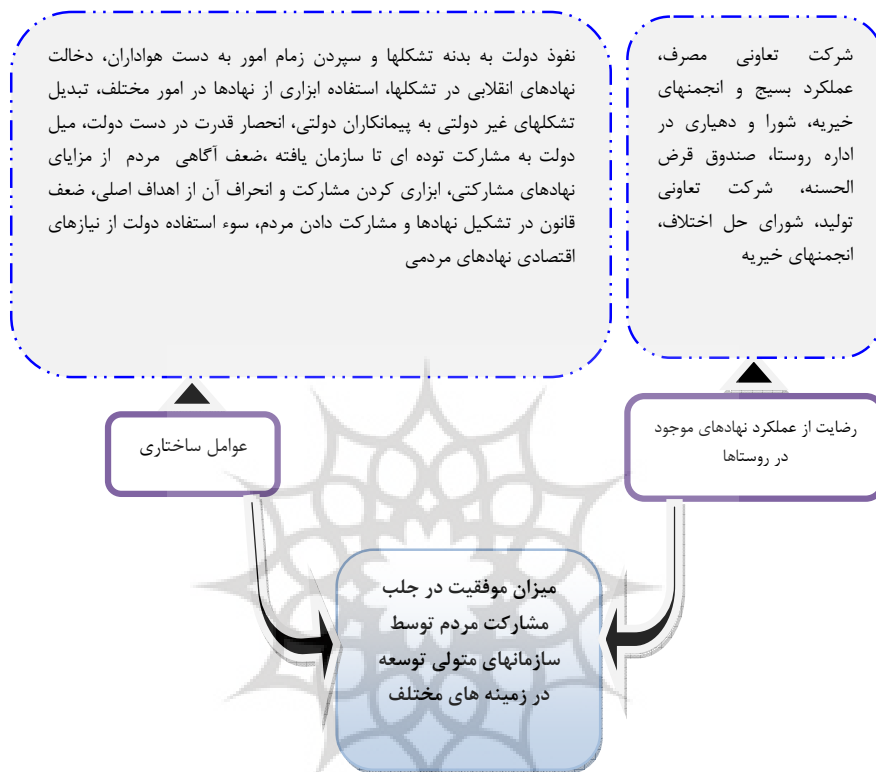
شرکت تعاونی مصرف، عملکرد بسیج و انجمنهای خیریه، شورا و دهیاری در اداره روستا، صندوق قرض الحسنه، شرکت تعاونی تولید، شورای حل اختلاف، انجمنهای خیریه

نفوذ دولت به بدنه تشکلها و سپردن زمام امور به دست هواداران، دخالت نهادهای انقلابی در تشکلها، استفاده ابزاری از نهادها در امور مختلف، تبدیل تشکلهای غیر دولتی به پیمانکاران دولتی، انحصار قدرت در دست دولت، میل دولت به مشارکت توده ای تا سازمان یافته ،ضعف آگاهی مردم از مزایای نهادهای مشارکتی، ابزاری کردن مشارکت و انحراف آن از اهداف اصلی، ضعف قانون در تشکیل نهادها و مشارکت دادن مردم، سوء استفاده دولت از نیازهای اقتصادی نهادهای مردمی

رضایت از عملکرد نهادهای موجود در روستاها

عوامل ساختاری

میزان موفقیت در جلب مشارکت مردم توسط سازمانهای متولی توسعه در زمینه های مختلف